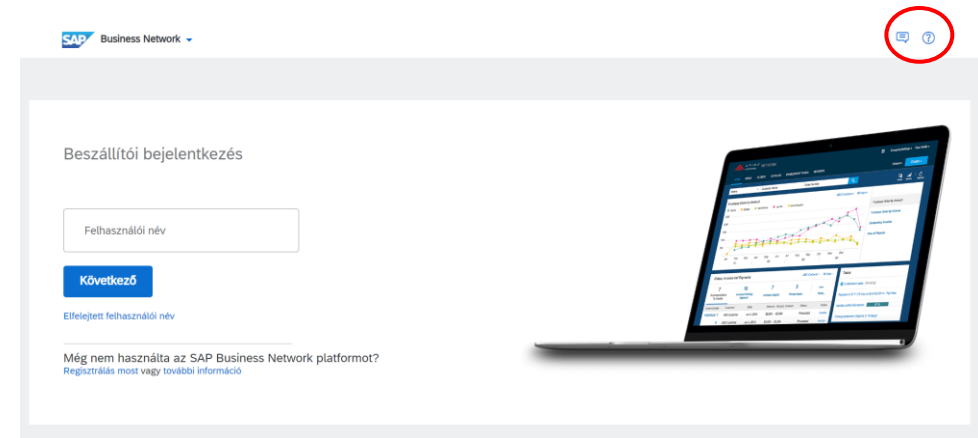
SAP Business Network

Beszállítói bejelentkezés

Felhasználói név

Következő

Elfelejtett felhasználói név

Még nem használta az SAP Business Network platformot?
Regisztrálás most vagy további információ